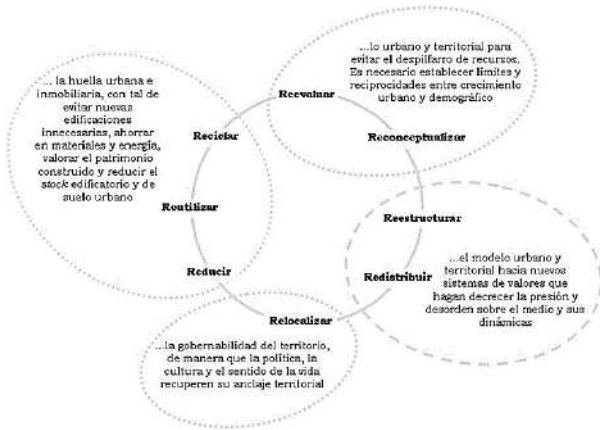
... la huella urbana e inmobiliaria, con tal de evitar nuevas edificaciones innecesarias, ahorrar en materiales y energía, valorar el patrimonio construido y reducir el stock edificatorio y de suelo urbano

...lo urbano y territorial para evitar el despilfarro de recursos. Es necesario establecer límites y reciprocidades entre crecimiento urbano y demográfico

Reevaluar

Reciclar

Reconceptualizar

Reutilizar

Reestructurar

...el modelo urbano y territorial hacia nuevos sistemas de valores que hagan decrecer la presión y desorden sobre el medio y sus dinámicas

Reducir

Redistribuir

Relocalizar

...la gobernabilidad del territorio, de manera que la política, la cultura y el sentido de la vida recuperen su anclaje territorial